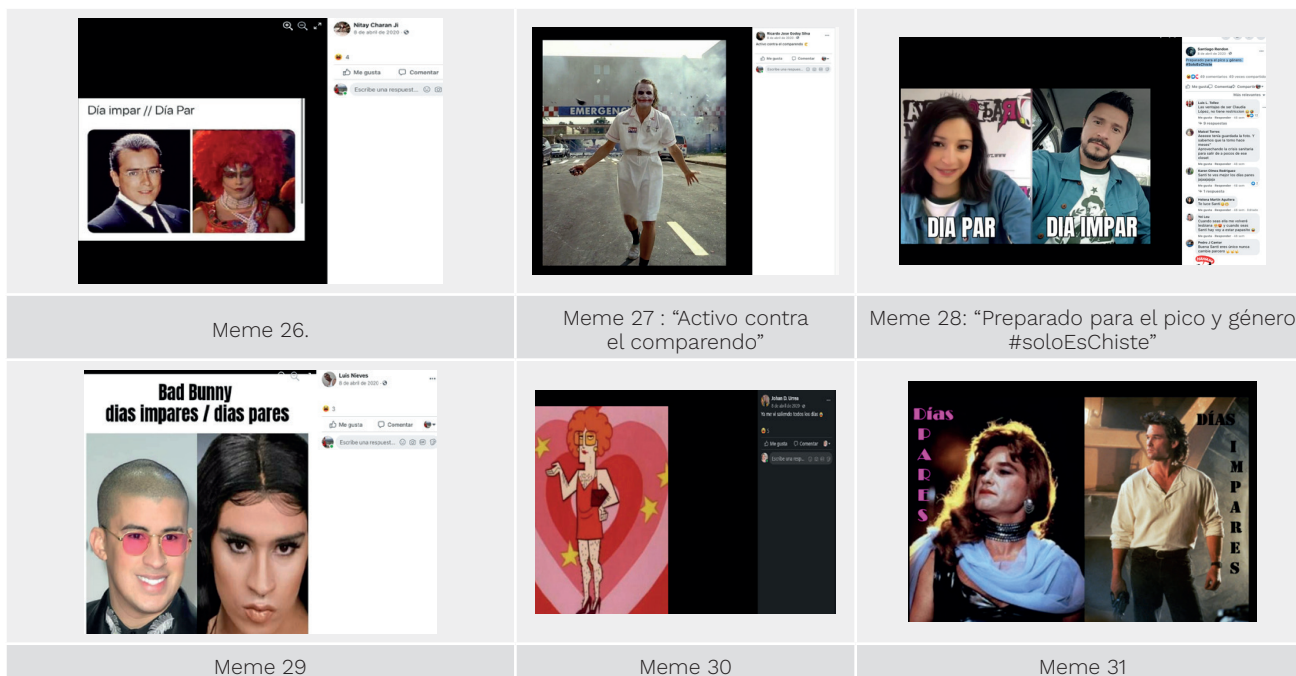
Nitay Charan Ji
6 de abril de 2020

4

Me gusta Comentar

Escribe una respuest...

Día impar // Día Par

Ricardo José Ordaz Silva

Activo contra el comparendo

Me gusta Comentar

Escribe una respuest...

EMERGENCIA

Santiago Rendón

Preparado para el pico y género #soloEsChiste

Me gusta Comentar Compartir

DIA PAR DIA IMPAR

Meme 26.

Meme 27 : “Activo contra el comparendo”

Meme 28: “Preparado para el pico y género #soloEsChiste”

Bad Bunny
dias impares / dias pares

Luis Nieves
6 de abril de 2020

3

Me gusta Comentar

Escribe una respuest...

Johan D. Urrea

Yo me el sobrando todos los días

Me gusta Comentar

Escribe una resp...

Días PARES

DÍAS IMPARES

Meme 29

Meme 30

Meme 31